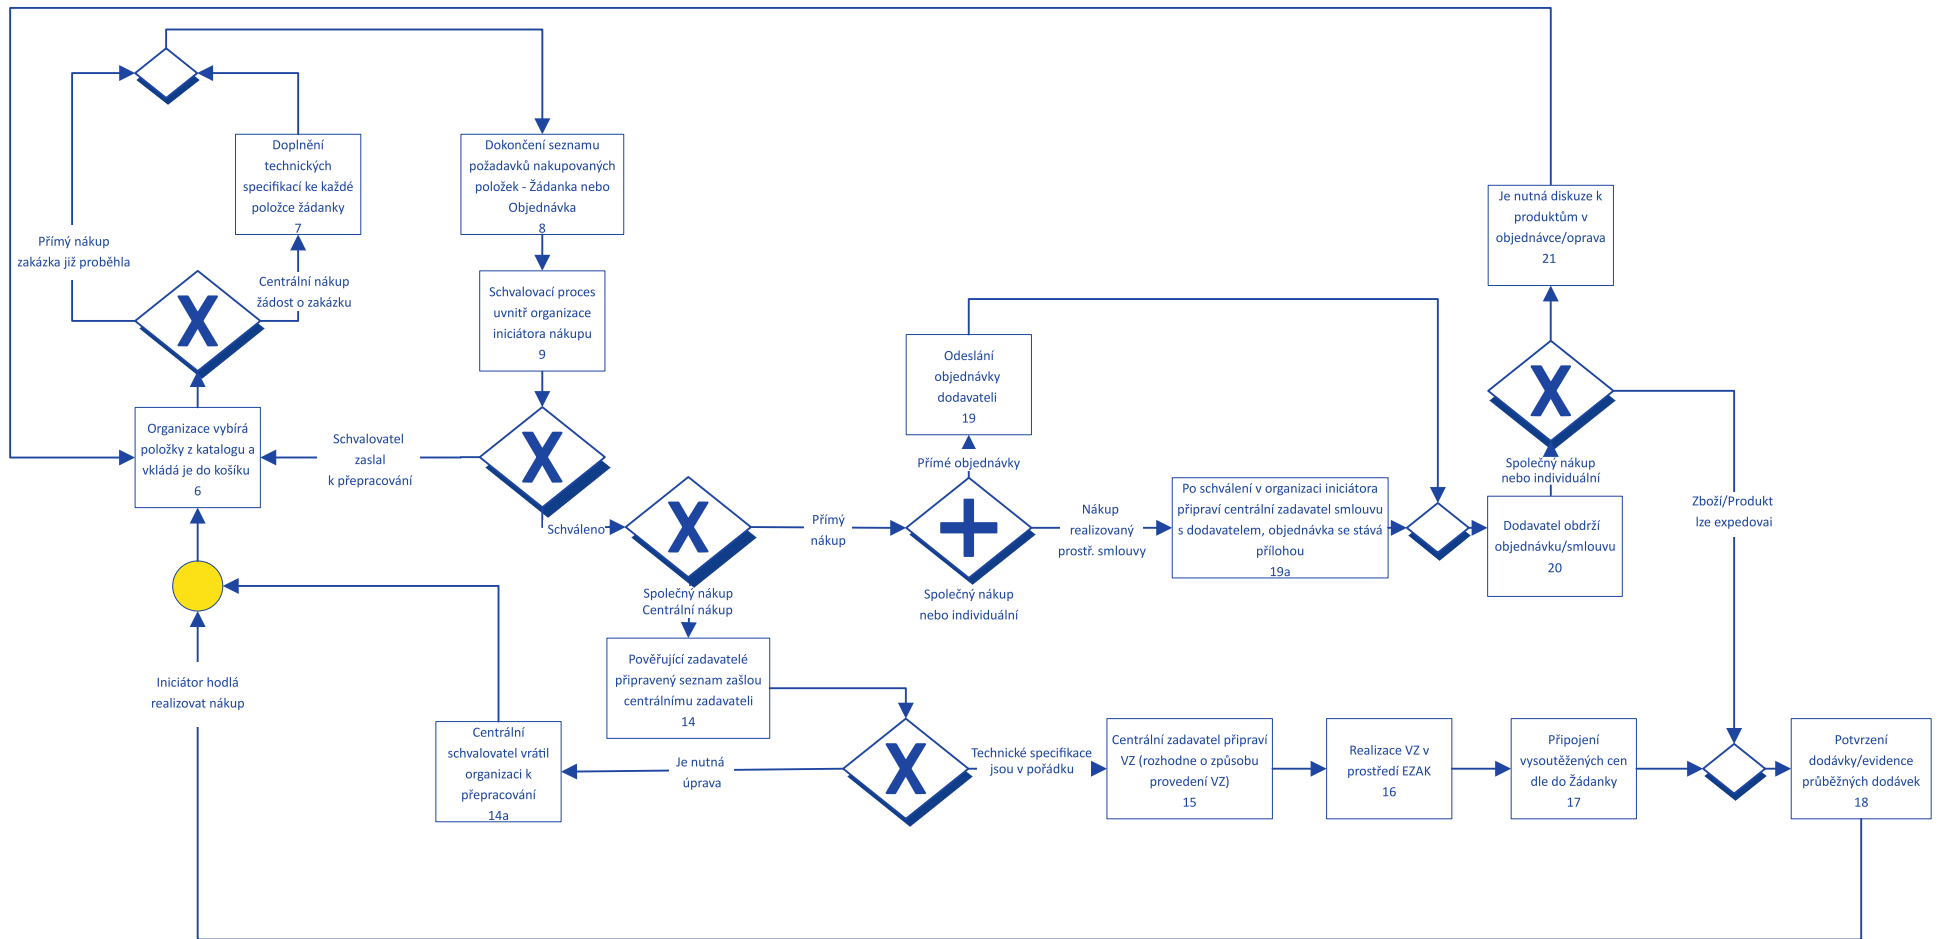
Doplnění technických specifikací ke každé položce žádanky
7

Dokončení seznamu požadavků nakupovaných položek - Žádanka nebo Objednávka
8

Přímý nákup
zakázka již proběhla

Centrální nákup
žádost o zakázku

Schvalovací proces uvnitř organizace iniciátora nákupu
9

Odeslání objednávky dodavateli
19

Je nutná diskuze k produktům v objednávce/oprava
21

Organizace vybírá položky z katalogu a vkládá je do košíku
6

Schvalovatel
zaslal
k přepracování

Přímé objednávky

Schváleno

Přímý nákup

Nákup realizovaný prostř. smlouvy

Po schválení v organizaci iniciátora připraví centrální zadavatel smlouvu s dodavatelem, objednávka se stává přílohou
19a

Společný nákup nebo individuální

Dodavatel obdrží objednávku/smlouvu
20

Zboží/Produkt lze expedovai

Společný nákup
Centrální nákup

Společný nákup nebo individuální

Pověřující zadavatelé připravený seznam zašlou centrálnímu zadavateli
14

Iniciátor hodlá realizovat nákup

Centrální schvalovatel vrátil organizaci k přepracování
14a

Je nutná úprava

Technické specifikace jsou v pořádku

Centrální zadavatel připraví VZ (rozhodne o způsobu provedení VZ)
15

Realizace VZ v prostředí EZAK
16

Připojení vysoutěžených cen dle do Žádanky
17

Potvrzení dodávky/evidence průběžných dodávek
18